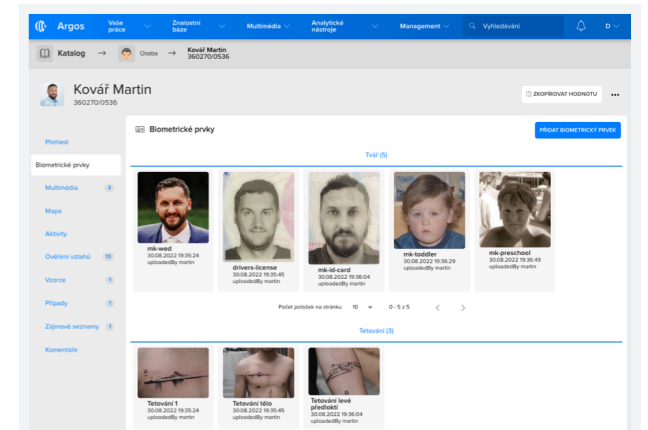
Argos | Vaše práce | Znalostní báze | Multimédia | Analytické nástroje | Management | Vyhledávání | D

Katalog → Osoba → Kovář Martin 360270/0536

Kovář Martin
360270/0536

ZKOPÍROVAT HODNOTU

Přehled
Biometrické prvky
Multimédia 3
Mapa
Aktivity
Ověření vztahů 13
Vzorce 1
Případy 1
Zájmové seznamy 1
Komentáře

Biometrické prvky

PŘIDAT BIOMETRICKÝ PRVEK

Tvář (5)

mk-wed
30.08.2022 19:35:24
uploadedBy martin

drivers-license
30.08.2022 19:35:45
uploadedBy martin

mk-id-card
30.08.2022 19:36:04
uploadedBy martin

mk-toddler
30.08.2022 19:36:29
uploadedBy martin

mk-preschool
30.08.2022 19:36:49
uploadedBy martin

Počet položek na stránku 10 0 - 5 z 5

Tetování (3)

Tetování 1
30.08.2022 19:35:24
uploadedBy martin

Tetování tělo
30.08.2022 19:35:45
uploadedBy martin

Tetování levé předloktí
30.08.2022 19:36:04
uploadedBy martin